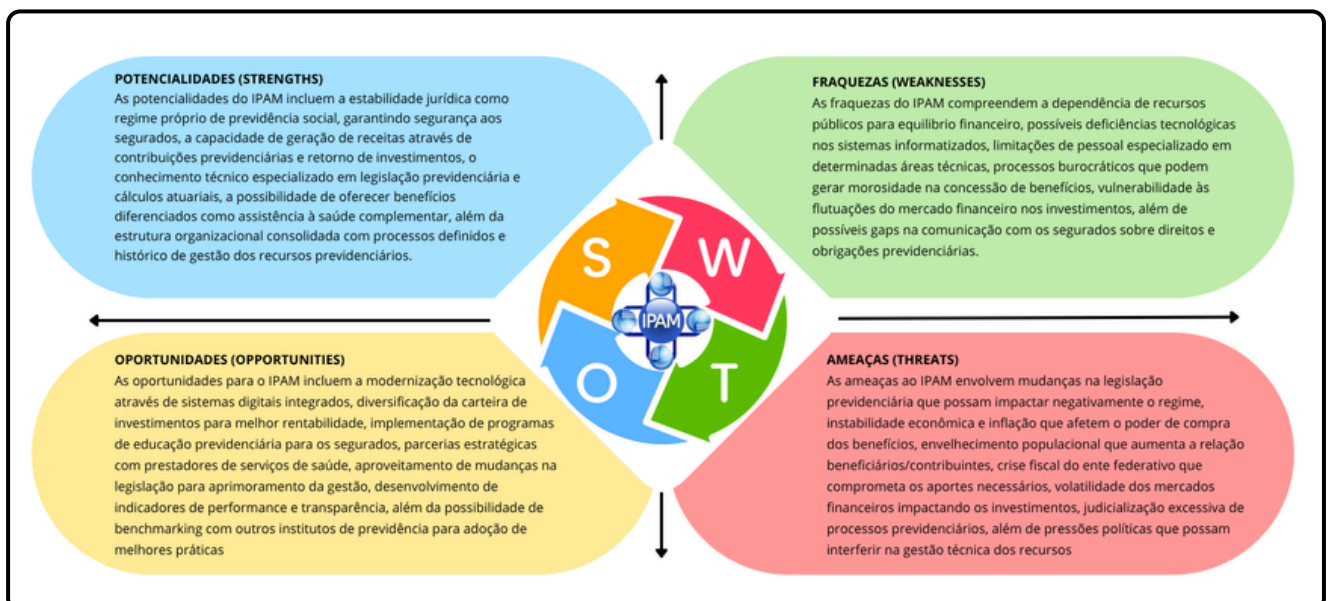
POTENCIALIDADES (STRENGTHS)
As potencialidades do IPAM incluem a estabilidade jurídica como regime próprio de previdência social, garantindo segurança aos segurados, a capacidade de geração de receitas através de contribuições previdenciárias e retorno de investimentos, o conhecimento técnico especializado em legislação previdenciária e cálculos atuariais, a possibilidade de oferecer benefícios diferenciados como assistência à saúde complementar, além da estrutura organizacional consolidada com processos definidos e histórico de gestão dos recursos previdenciários.

FRAQUEZAS (WEAKNESSES)
As fraquezas do IPAM compreendem a dependência de recursos públicos para equilíbrio financeiro, possíveis deficiências tecnológicas nos sistemas informatizados, limitações de pessoal especializado em determinadas áreas técnicas, processos burocráticos que podem gerar morosidade na concessão de benefícios, vulnerabilidade às flutuações do mercado financeiro nos investimentos, além de possíveis gaps na comunicação com os segurados sobre direitos e obrigações previdenciárias.

S
W
IPAM
O
T

OPORTUNIDADES (OPPORTUNITIES)
As oportunidades para o IPAM incluem a modernização tecnológica através de sistemas digitais integrados, diversificação da carteira de investimentos para melhor rentabilidade, implementação de programas de educação previdenciária para os segurados, parcerias estratégicas com prestadores de serviços de saúde, aproveitamento de mudanças na legislação para aprimoramento da gestão, desenvolvimento de indicadores de performance e transparência, além da possibilidade de benchmarking com outros institutos de previdência para adoção de melhores práticas

AMEAÇAS (THREATS)
As ameaças ao IPAM envolvem mudanças na legislação previdenciária que possam impactar negativamente o regime, instabilidade econômica e inflação que afetem o poder de compra dos benefícios, envelhecimento populacional que aumenta a relação beneficiários/contribuintes, crise fiscal do ente federativo que comprometa os aportes necessários, volatilidade dos mercados financeiros impactando os investimentos, judicialização excessiva de processos previdenciários, além de pressões políticas que possam interferir na gestão técnica dos recursos